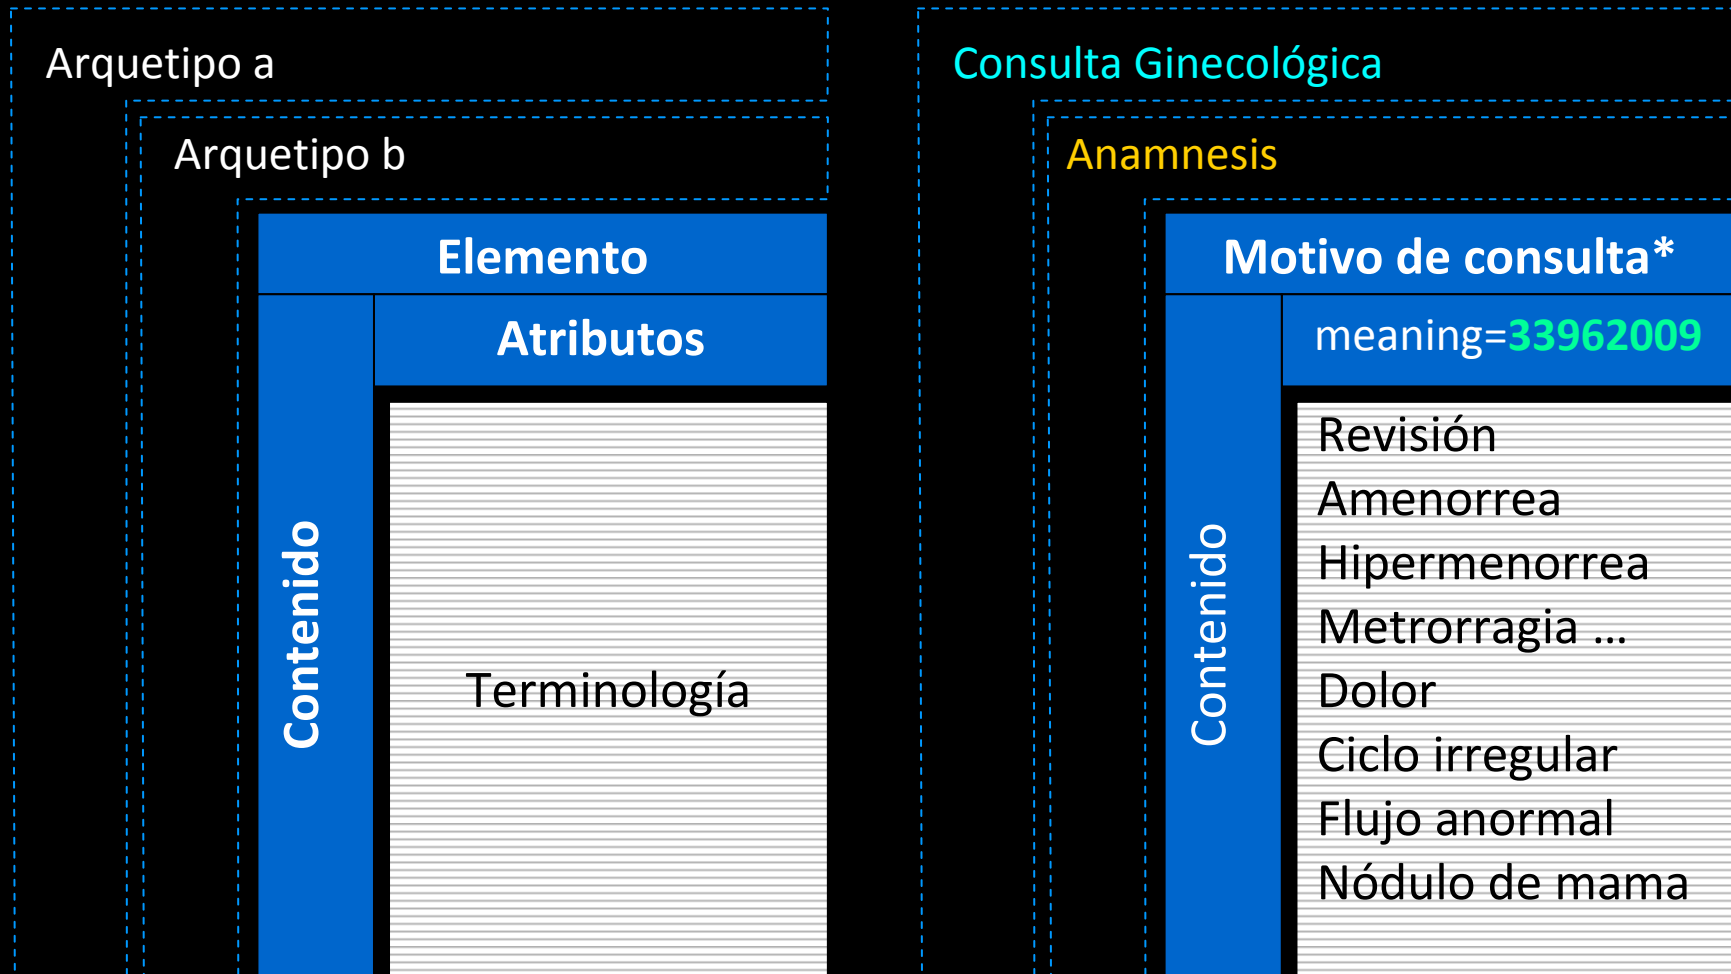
Arquetipo a

Arquetipo b

Elemento

Atributos

Contenido

Terminología

Consulta Ginecológica

Anamnesis

Motivo de consulta*

meaning=33962009

Contenido

Revisión
Amenorrea
Hipermenorrea
Metrorragia …
Dolor
Ciclo irregular
Flujo anormal
Nódulo de mama